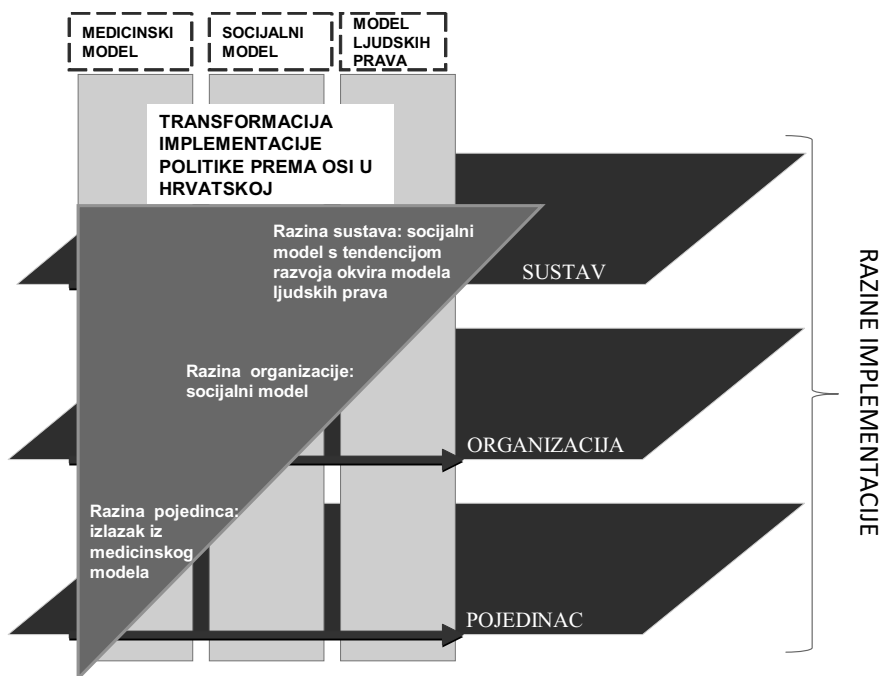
MEDICINSKI MODEL

SOCIJALNI MODEL

MODEL LJUDSKIH PRAVA

TRANSFORMACIJA IMPLEMENTACIJE POLITIKE PREMA OSI U HRVATSKOJ

Razina sustava: socijalni model s tendencijom razvoja okvira modela ljudskih prava

SUSTAV

Razina organizacije: socijalni model

ORGANIZACIJA

Razina pojedinca: izlazak iz medicinskog modela

POJEDINAC

RAZINE IMPLEMENTACIJE